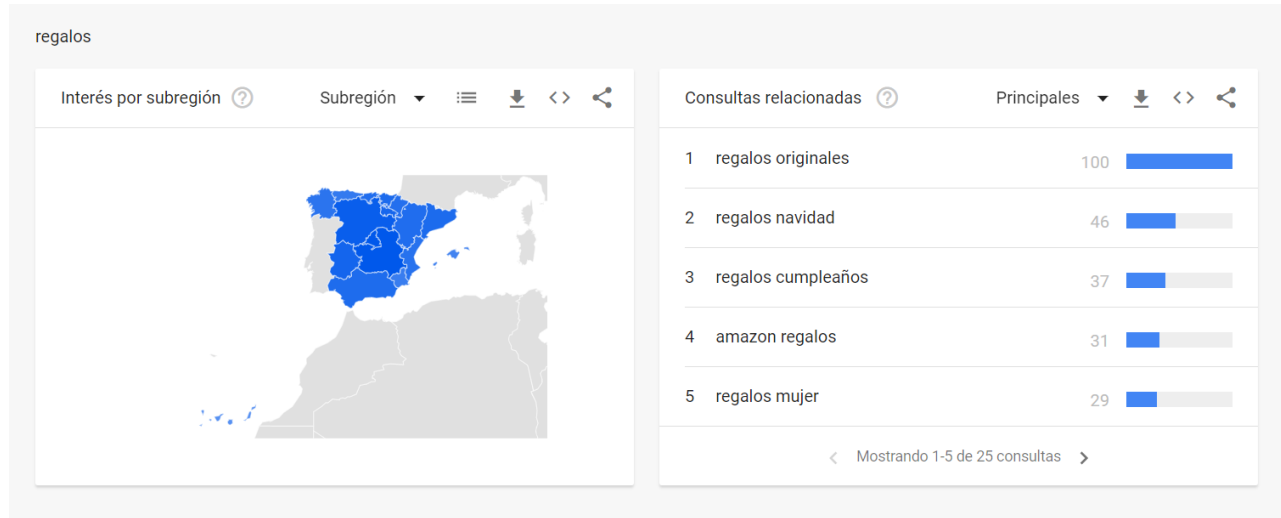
regalos

Interés por subregión

Subregión

Consultas relacionadas

Principales

| | | |
|---|---|---|
| 1 | regalos originales | 100 |
| 2 | regalos navidad | 46 |
| 3 | regalos cumpleaños | 37 |
| 4 | amazon regalos | 31 |
| 5 | regalos mujer | 29 |

Mostrando 1-5 de 25 consultas